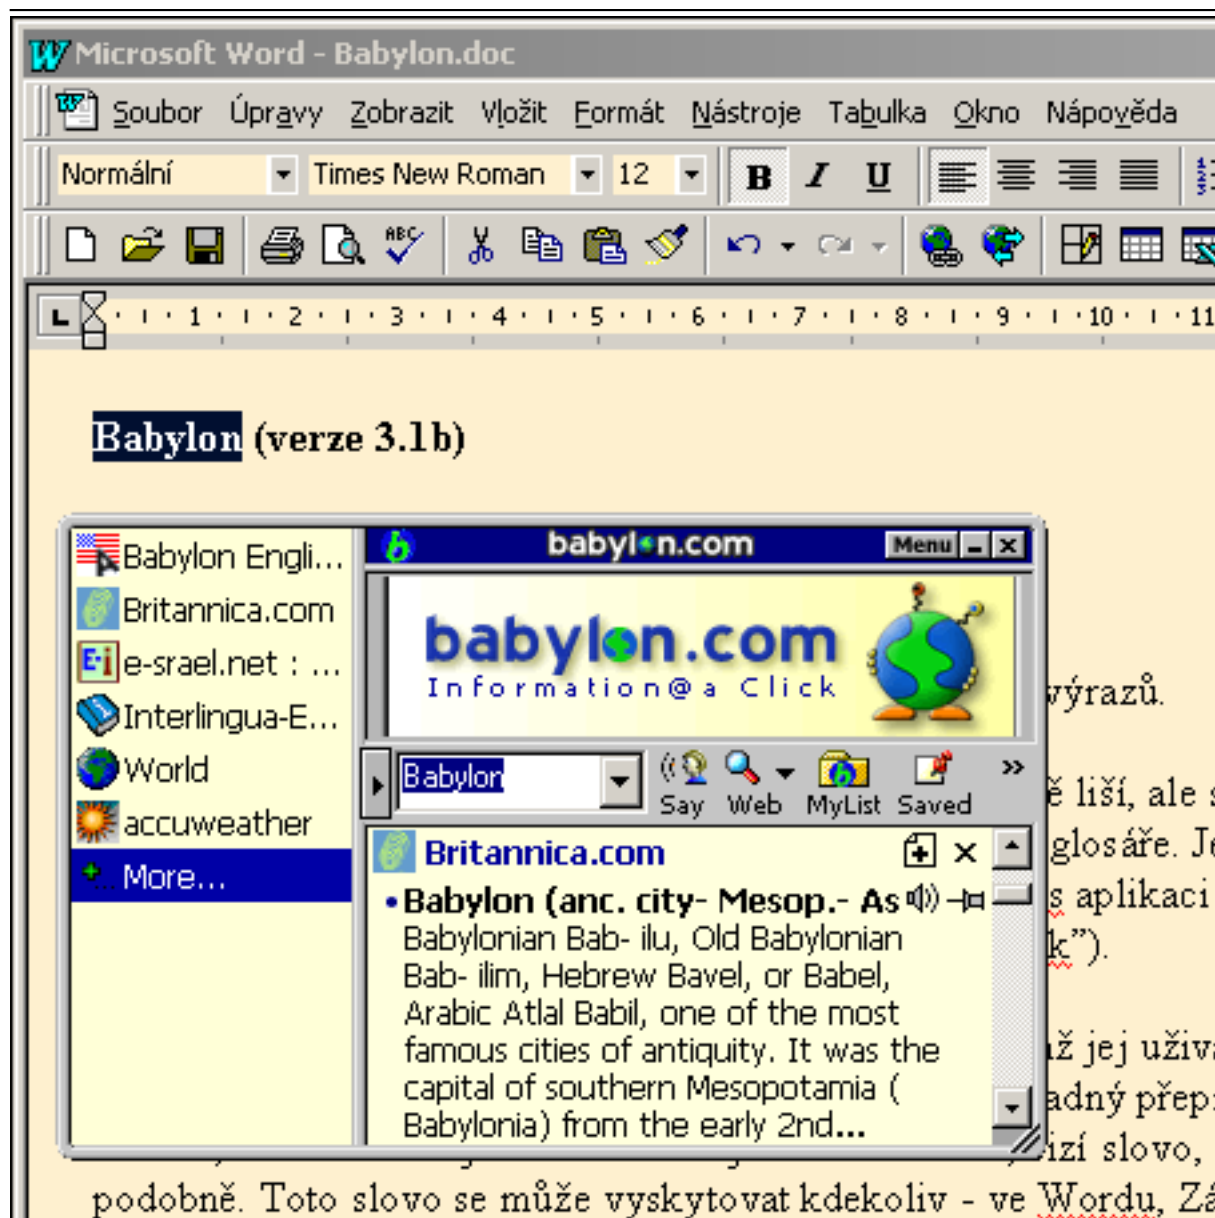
Microsoft Word - Babylon.doc

Soubor Úpravy Zobrazit Vložit Formát Nástroje Tabulka Okno Nápověda

Normální Times New Roman 12

B I U

L · 1 · 2 · 3 · 4 · 5 · 6 · 7 · 8 · 9 · 10 · 11

Babylon (verze 3.1b)

Babylon Engli...
Britannica.com
e-srael.net : ...
Interlingua-E...
World
accuweather
More...

babylon.com Menu

babylon.com
Information@a Click

Babylon

Say Web MyList Saved

Britannica.com

•Babylon (anc. city- Mesop.- As
Babylonian Bab- ilu, Old Babylonian Bab- ilim, Hebrew Bavel, or Babel, Arabic Atlal Babil, one of the most famous cities of antiquity. It was the capital of southern Mesopotamia ( Babylonia) from the early 2nd...

výrazů.

ě liší, ale s
glosáře. Je
s aplikaci
k").

ž jej uživa
adný přep
izí slovo,

podobně. Toto slovo se může vyskytovat kdekoliv - ve Wordu, Zá